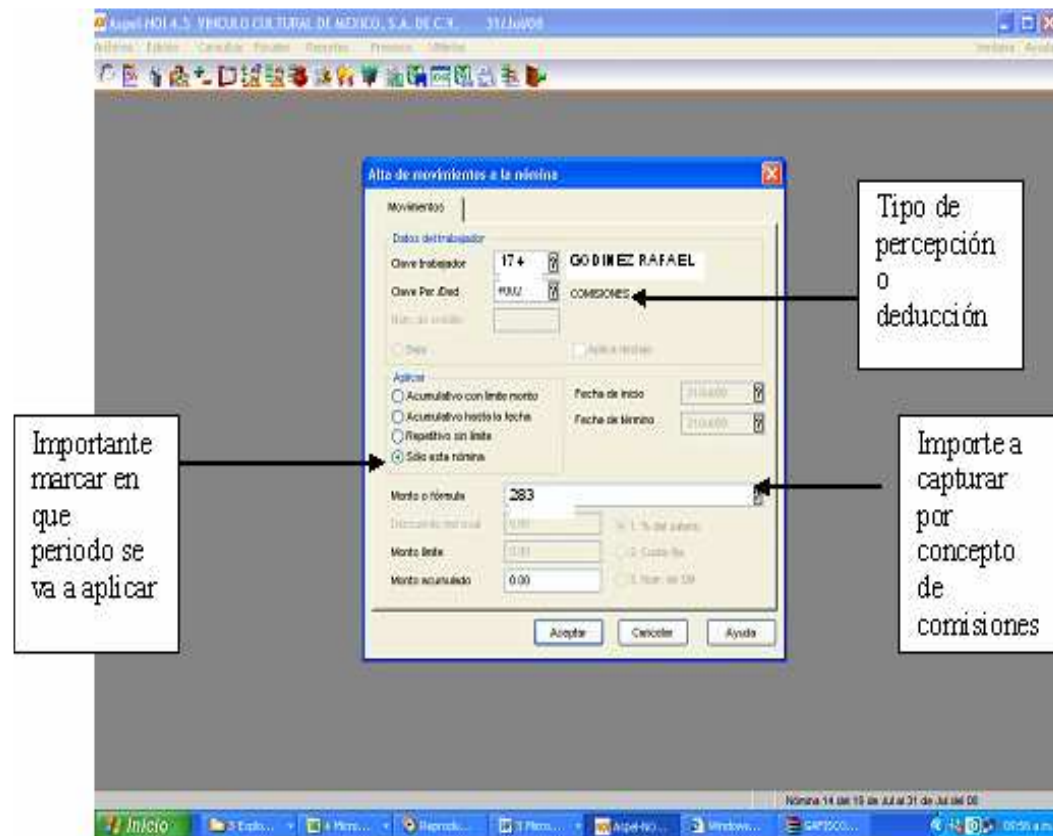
Aspel-NOI 4.5 VINCULO CULTURAL DE MEXICO, S.A. DE C.V. 31/Jul/08

Archivo Edición Consultas Reportes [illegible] Ventana Ayuda

Alta de movimientos a la nómina

Movimientos

Datos del trabajador

Clave trabajador 174 GODINEZ RAFAEL

Clave Per./Ded. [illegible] COMISIONES

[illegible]

Aplicar

Acumulativo con límite monto

Acumulativo hasta la fecha

Repetitivo sin límite

Sólo esta nómina

Fecha de inicio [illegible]

Fecha de término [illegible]

Monto o fórmula 283

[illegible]

Monto límite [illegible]

Monto acumulado 0.00

Aceptar Cancelar Ayuda

Tipo de percepción o deducción

Importante marcar en que periodo se va a aplicar

Importe a capturar por concepto de comisiones

Nómina 14 del 15 de Jul al 31 de Jul del 08

Inicio